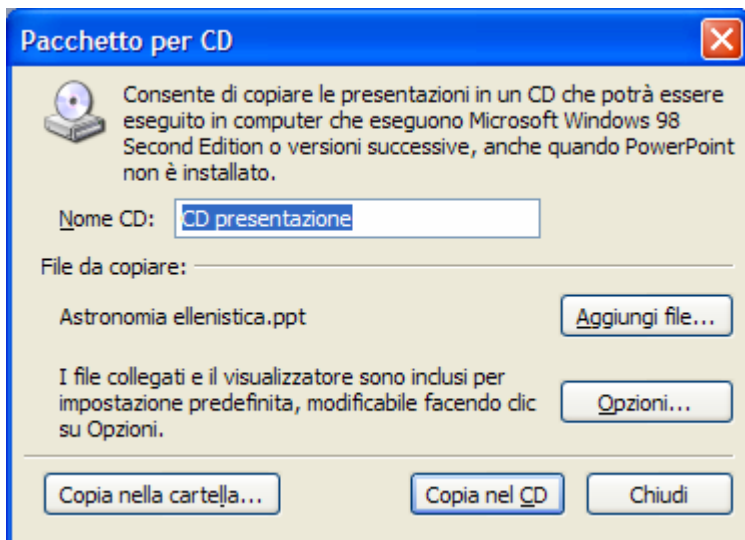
Pacchetto per CD

Consente di copiare le presentazioni in un CD che potrà essere eseguito in computer che eseguono Microsoft Windows 98 Second Edition o versioni successive, anche quando PowerPoint non è installato.

Nome CD: CD presentazione

File da copiare:

Astronomia ellenistica.ppt

Aggiungi file...

I file collegati e il visualizzatore sono inclusi per impostazione predefinita, modificabile facendo clic su Opzioni.

Opzioni...

Copia nella cartella...

Copia nel CD

Chiudi